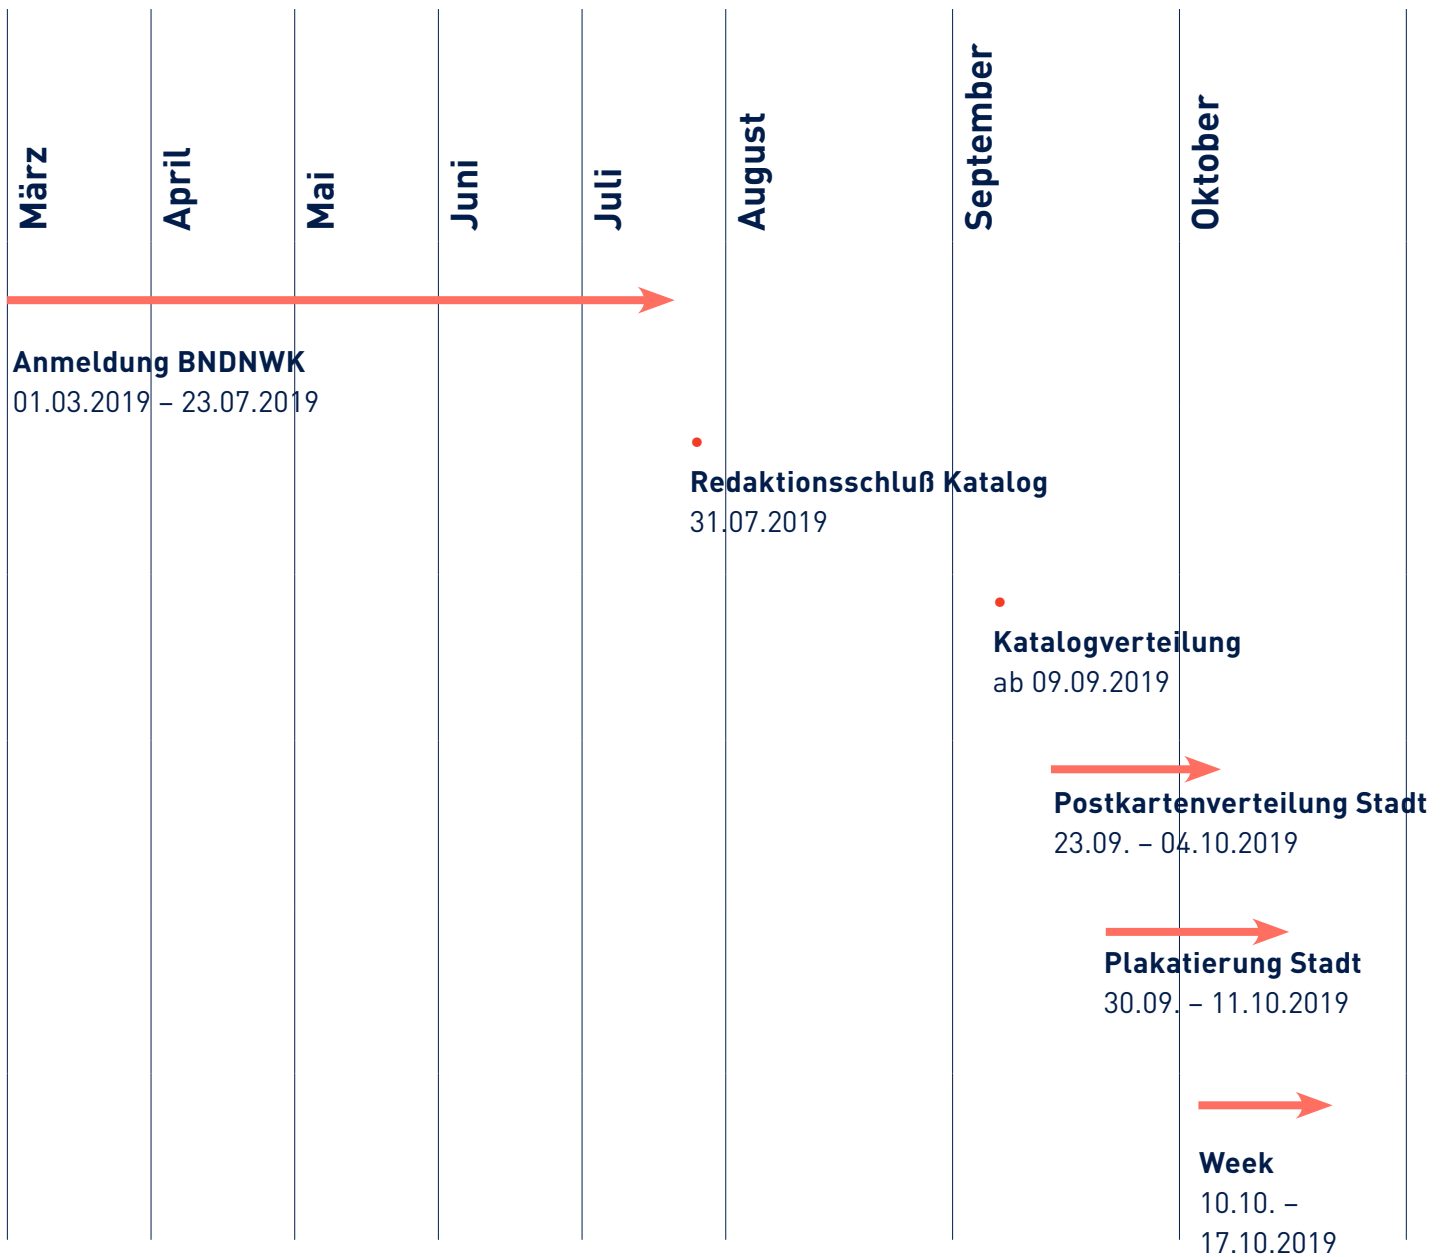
März

April

Mai

Juni

Juli

August

September

Oktober

Anmeldung BNDNWK
01.03.2019 – 23.07.2019

Redaktionsschluß Katalog
31.07.2019

Katalogverteilung
ab 09.09.2019

Postkartenverteilung Stadt
23.09. – 04.10.2019

Plakatierung Stadt
30.09. – 11.10.2019

Week
10.10. –
17.10.2019